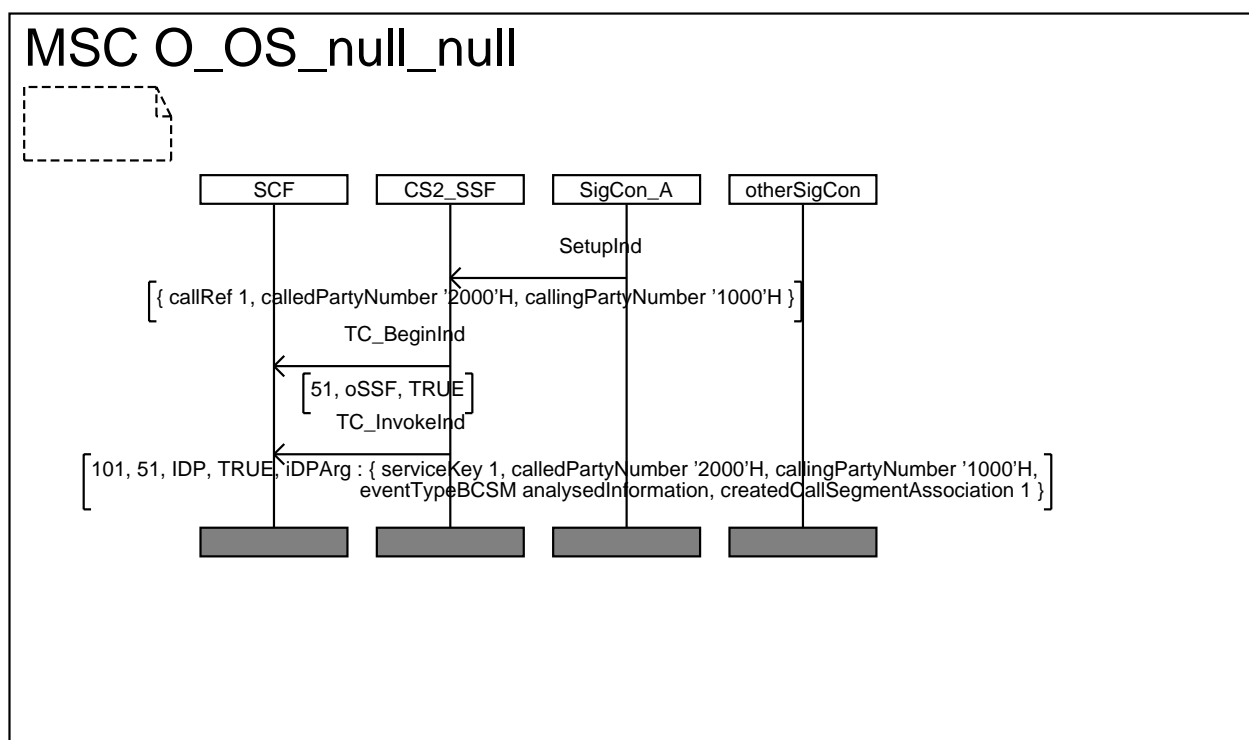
MSC O_OS_null_null

SCF

CS2_SSF

SigCon_A

otherSigCon

SetupInd

{ callRef 1, calledPartyNumber '2000'H, callingPartyNumber '1000'H }

TC_BeginInd

51, oSSF, TRUE

TC_InvokeInd

101, 51, IDP, TRUE, iDPArg : { serviceKey 1, calledPartyNumber '2000'H, callingPartyNumber '1000'H, eventTypeBCSM analysedInformation, createdCallSegmentAssociation 1 }